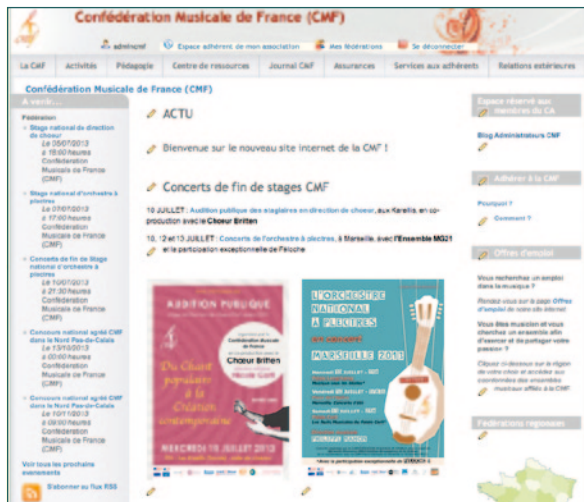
Confédération Musicale de France (CMF)

adminemf | Espace adhérent de mon association | Mes fédérations | Se déconnecter

La CMF | Activités | Pédagogie | Centre de ressources | Journal CMF | Assurances | Services aux adhérents | Relations extérieures

Confédération Musicale de France (CMF)

A venir...

Fédération
Stage national de direction de choeur
Le 05/07/2013 à 16:00 heures
Confédération Musicale de France (CMF)

Stage national d'orchestre à plectres
Le 07/07/2013 à 17:00 heures
Confédération Musicale de France (CMF)

Concerts de fin de Stage national d'orchestre à plectres
Le 10/07/2013 à 21:30 heures
Confédération Musicale de France (CMF)

Concours national agréé CMF dans le Nord Pas-de-Calais
Le 13/10/2013 à 00:00 heures
Confédération Musicale de France (CMF)

Concours national agréé CMF dans le Nord Pas-de-Calais
Le 10/11/2013 à 00:00 heures
Confédération Musicale de France (CMF)

Voir tous les prochains évènements

S'abonner au flux RSS

ACTU

Bienvenue sur le nouveau site internet de la CMF !

Concerts de fin de stages CMF

10 JUILLET : Audition publique des stagiaires en direction de choeur, aux Karellis, en coproduction avec le Choeur Britten

10, 12 et 13 JUILLET : Concerts de l'orchestre à plectres, à Marseille, avec l'Ensemble MG21 et la participation exceptionnelle de Féloche

AUDITION PUBLIQUE
Du Chant populaire à la Création contemporaine
Choeur Britten
MERCREDI 10 JUILLET 2013

L'ORCHESTRE NATIONAL À PLECTRES
MARSEILLE 2013

Espace réservé aux Membres du CA
Blog Administrateurs CMF

Adhérer à la CMF
Pourquoi ?
Comment ?

Offres d'emploi
Vous recherchez un emploi dans la musique ?
Rendez-vous sur la page Offres d'emploi de votre site internet
Vous êtes musicien et vous cherchez un ensemble afin d'exercer et de partager votre passion ?
Cliquez ci-dessous sur la région de votre choix et accéder aux coordonnées des ensembles musicaux affiliés à la CMF

Fédérations régionales